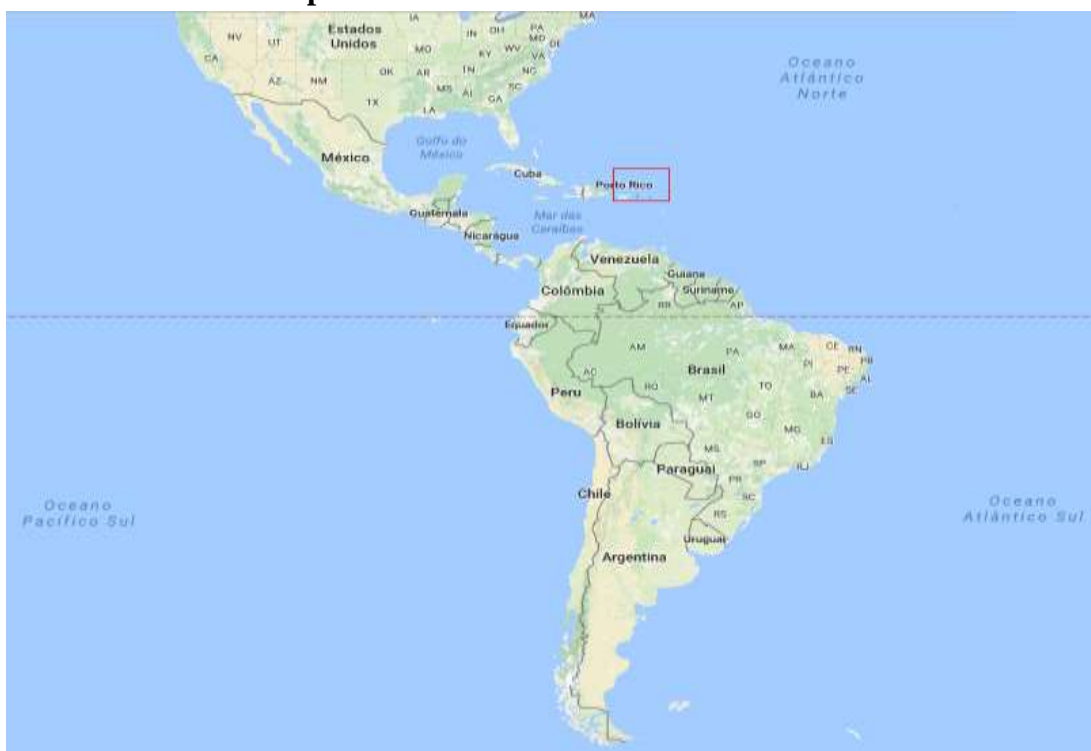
Estados Unidos

NV UT CA AZ NM OK TX IA MO AR LA MS AL GA TN KY IN OH WV VA NC SC PA MD DE MA

Oceano Atlântico Norte

Golfo do México

México

Cuba

Porto Rico

Guatemala

Nicarágua

Mar das Caraíbas

Venezuela

Guiana

Suriname

Colômbia

RR AP

Equador

AM PA MA CE RN PB PE AL SE PI

Brasil

AC RO TO BA MT GO DF MG ES

Peru

Bolívia

MS SP RJ

Paraguai

PR SC RS

Chile

Uruguai

Argentina

Oceano Pacífico Sul

Oceano Atlântico Sul